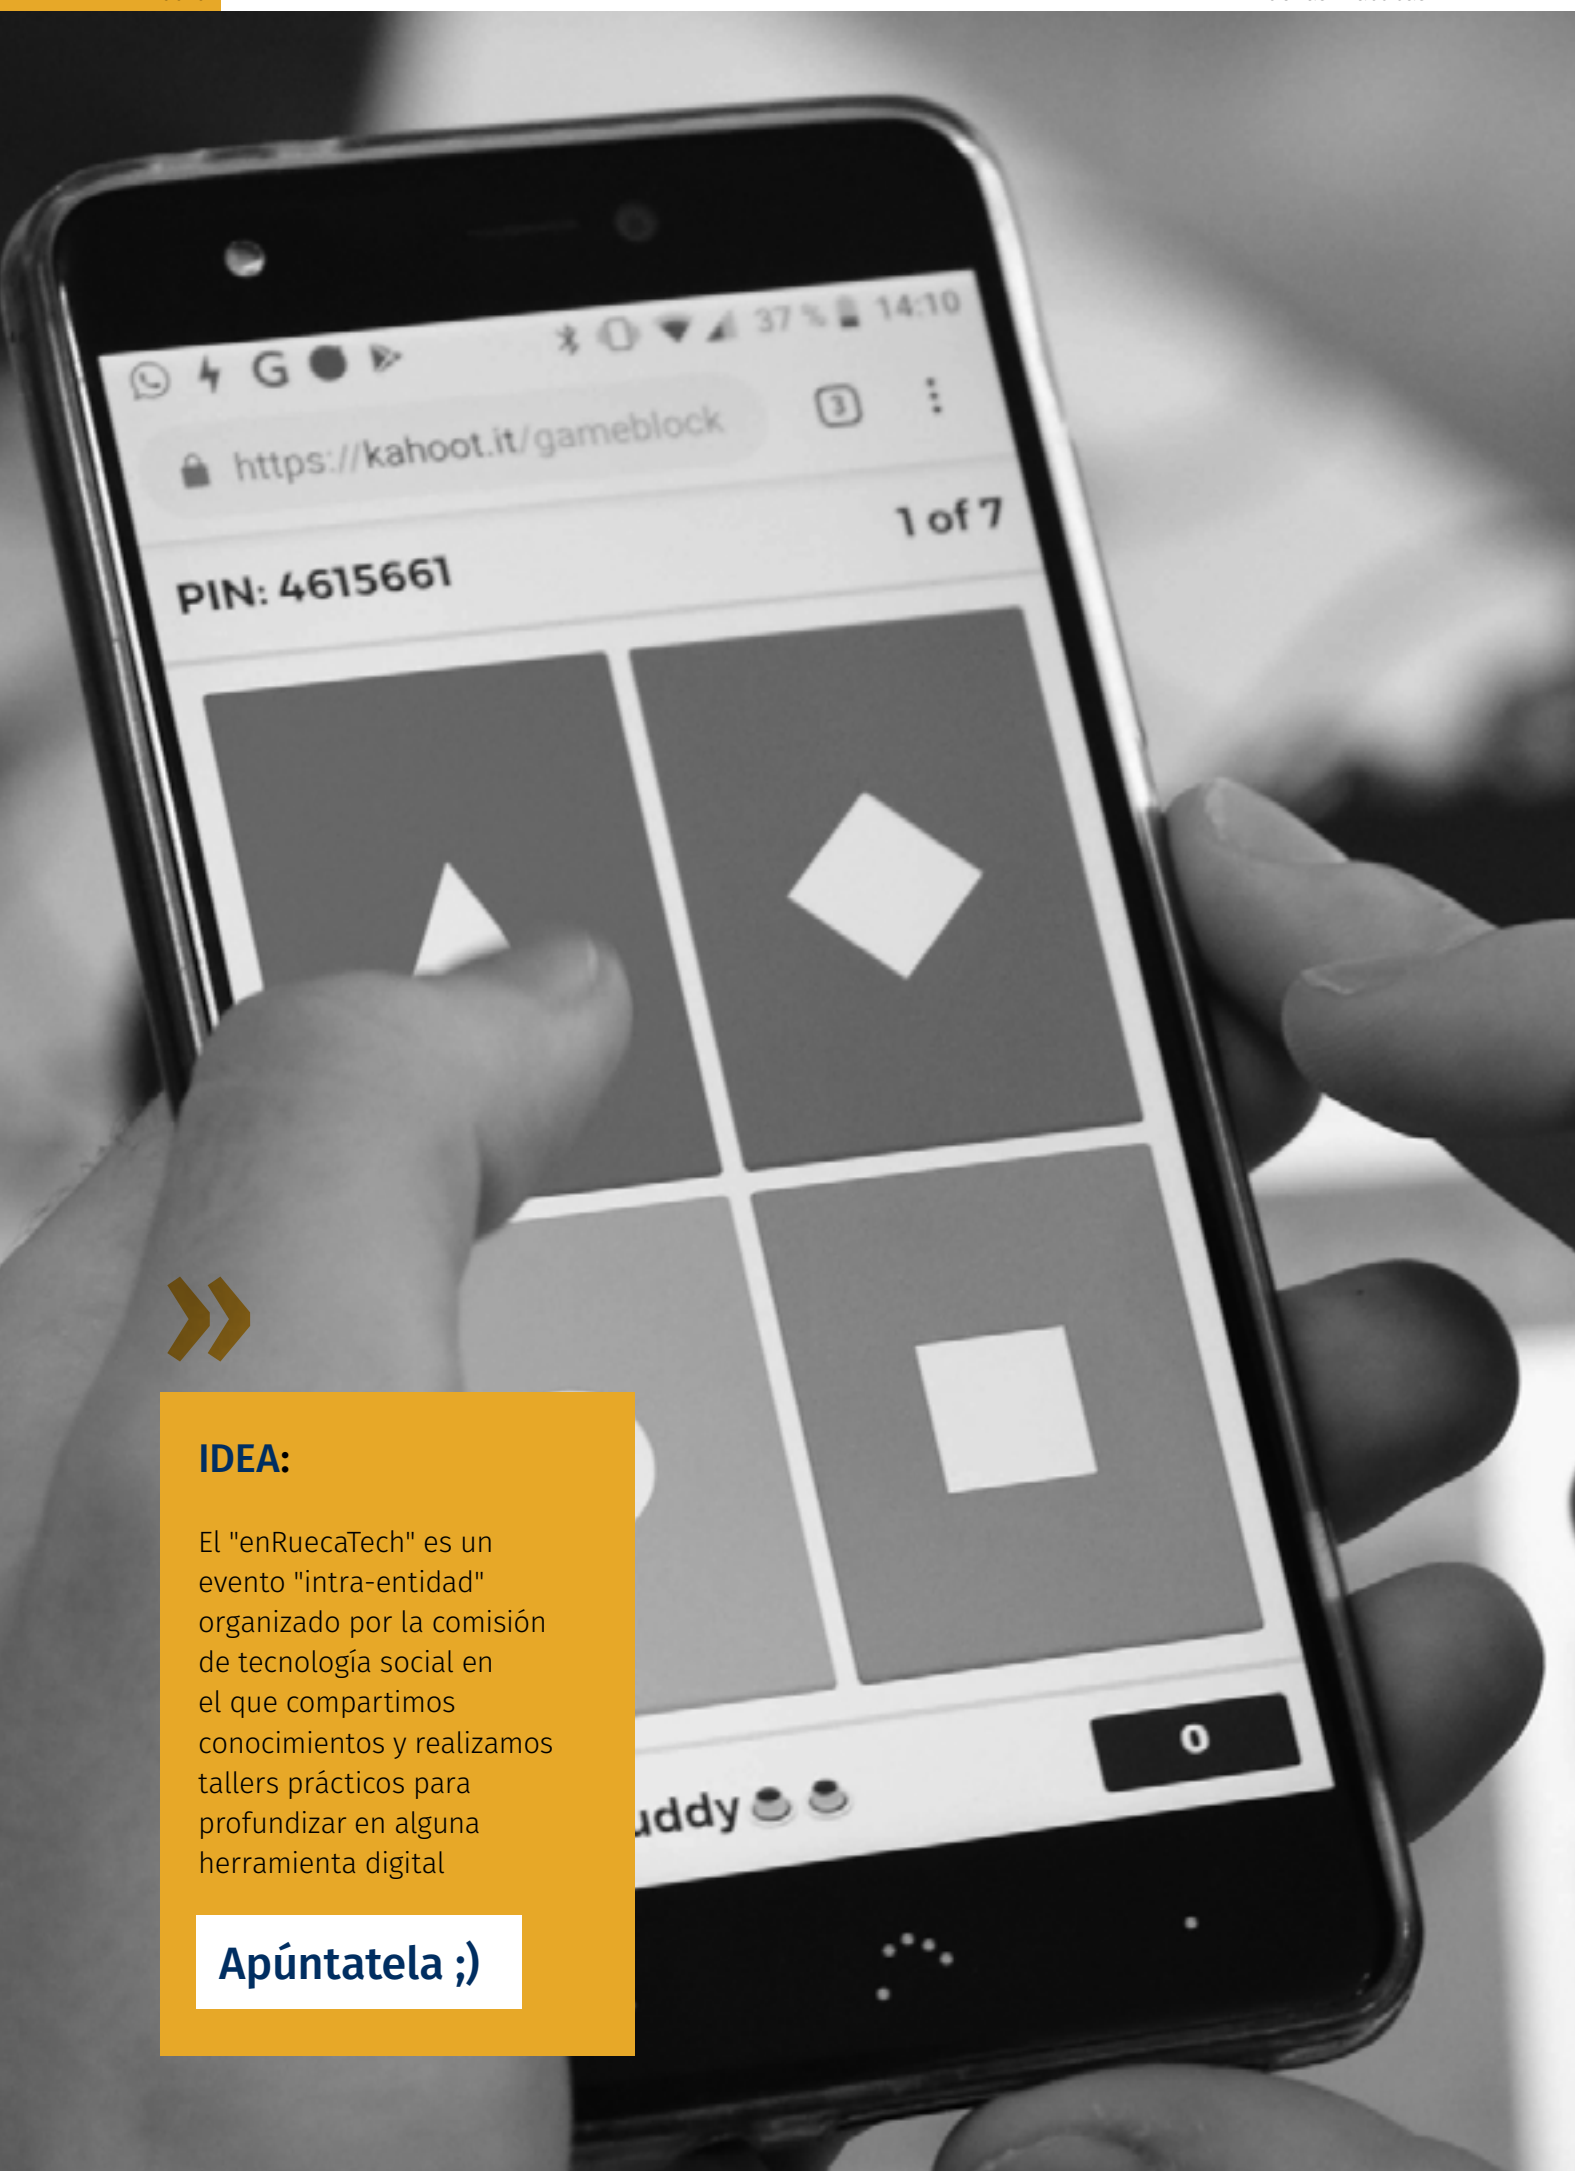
37 % 14:10

https://kahoot.it/gameblock

1 of 7

PIN: 4615661

uddy

0

IDEA:

El "enRuecaTech" es un evento "intra-entidad" organizado por la comisión de tecnología social en el que compartimos conocimientos y realizamos talleres prácticos para profundizar en alguna herramienta digital

Apúntatela ;)